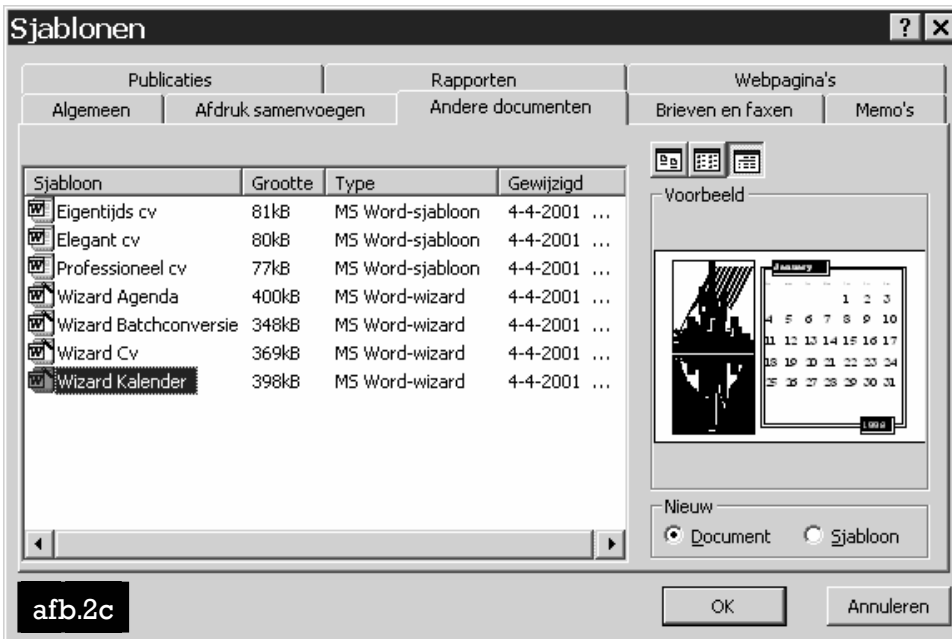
Sjablonen

? X

Publicaties | Rapporten | Webpagina's

Algemeen | Afdruk samenvoegen | Andere documenten | Brieven en faxen | Memo's

| Sjabloon | Grootte | Type | Gewijzigd |
|---|---|---|---|
| Eigentijds cv | 81kB | MS Word-sjabloon | 4-4-2001 ... |
| Elegant cv | 80kB | MS Word-sjabloon | 4-4-2001 ... |
| Professioneel cv | 77kB | MS Word-sjabloon | 4-4-2001 ... |
| Wizard Agenda | 400kB | MS Word-wizard | 4-4-2001 ... |
| Wizard Batchconversie | 348kB | MS Word-wizard | 4-4-2001 ... |
| Wizard Cv | 369kB | MS Word-wizard | 4-4-2001 ... |
| Wizard Kalender | 398kB | MS Word-wizard | 4-4-2001 ... |

Voorbeeld

January

1 2 3
4 5 6 7 8 9 10
11 12 13 14 15 16 17
18 19 20 21 22 23 24
25 26 27 28 29 30 31

1999

Nieuw
Document
Sjabloon

afb.2c

OK

Annuleren